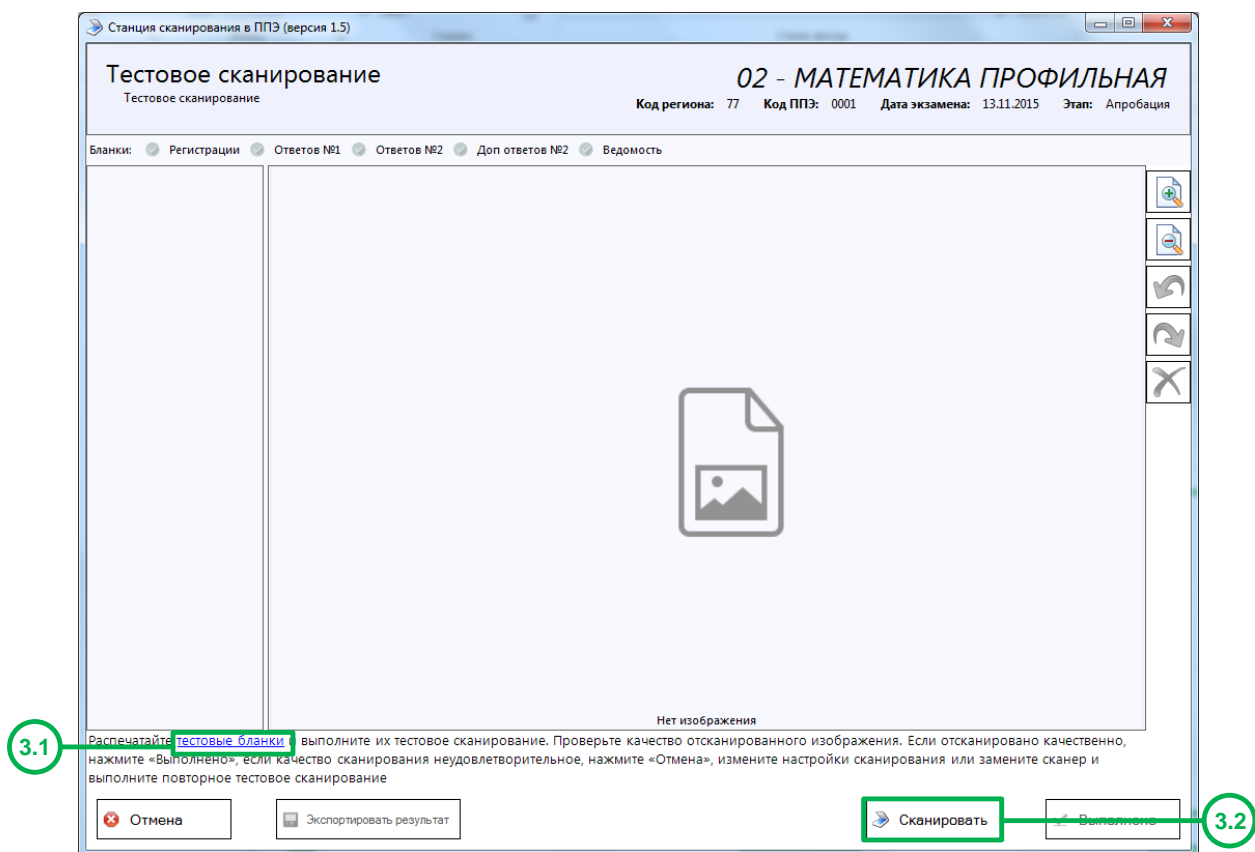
Станция сканирования в ППЭ (версия 1.5)

Тестовое сканирование
Тестовое сканирование

02 - МАТЕМАТИКА ПРОФИЛЬНАЯ
Код региона: 77 Код ППЭ: 0001 Дата экзамена: 13.11.2015 Этап: Апробация

Бланки: Регистрации Ответов №1 Ответов №2 Доп ответов №2 Ведомость

Нет изображения

Распечатайте тестовые бланки и выполните их тестовое сканирование. Проверьте качество отсканированного изображения. Если отсканировано качественно, нажмите «Выполнено», если качество сканирования неудовлетворительное, нажмите «Отмена», измените настройки сканирования или замените сканер и выполните повторное тестовое сканирование

3.1

Отмена
Экспортировать результат
Сканировать
Выполнено

3.2